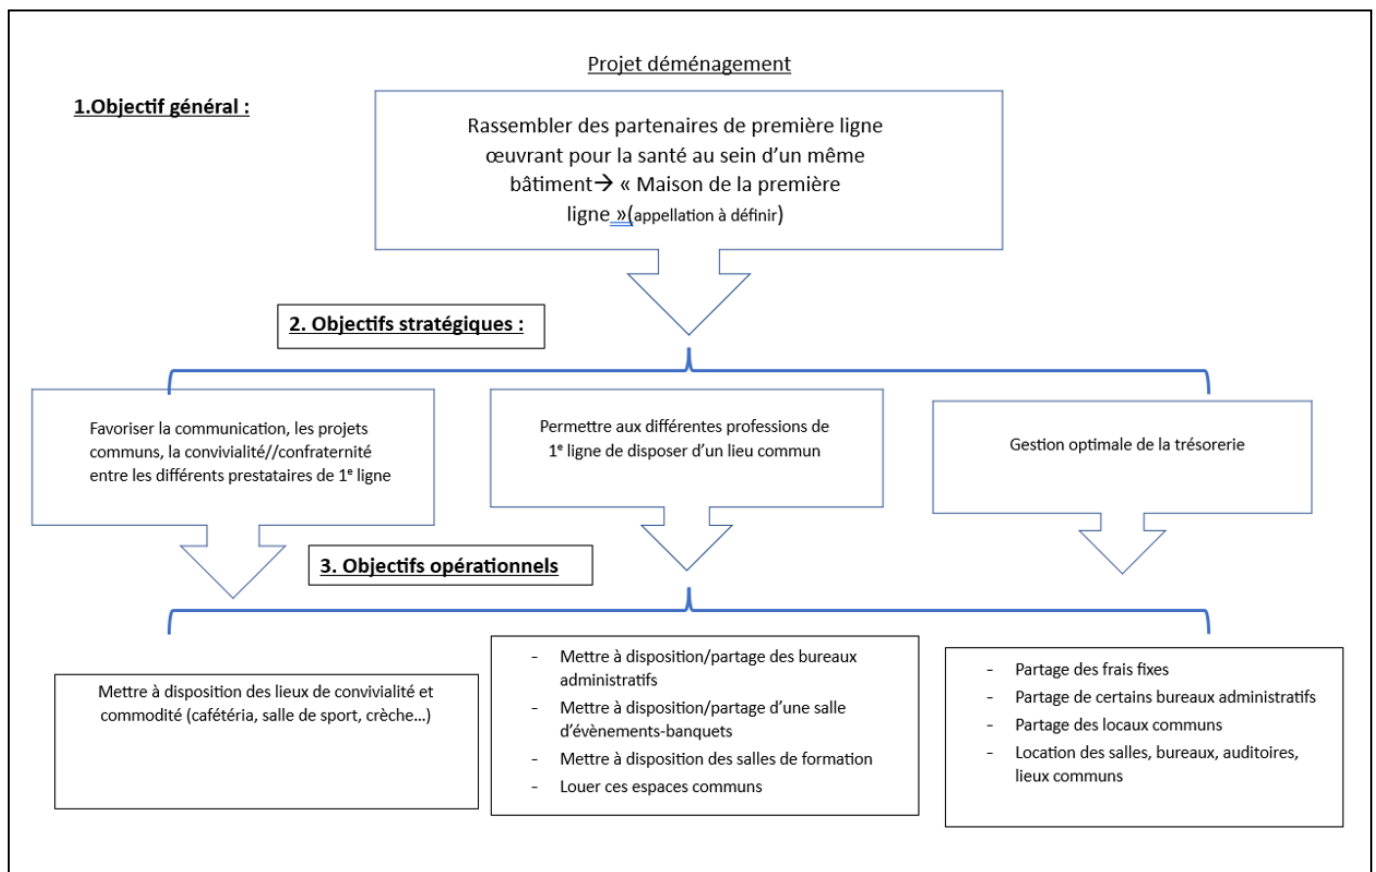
Projet déménagement

1.Objectif général :

Rassembler des partenaires de première ligne œuvrant pour la santé au sein d'un même bâtiment→ « Maison de la première ligne »(appellation à définir)

2. Objectifs stratégiques :

Favoriser la communication, les projets communs, la convivialité//confraternité entre les différents prestataires de 1e ligne

Permettre aux différentes professions de 1e ligne de disposer d'un lieu commun

Gestion optimale de la trésorerie

3. Objectifs opérationnels

Mettre à disposition des lieux de convivialité et commodité (cafétéria, salle de sport, crèche…)

- Mettre à disposition/partage des bureaux administratifs
- Mettre à disposition/partage d'une salle d'évènements-banquets
- Mettre à disposition des salles de formation
- Louer ces espaces communs

- Partage des frais fixes
- Partage de certains bureaux administratifs
- Partage des locaux communs
- Location des salles, bureaux, auditoires, lieux communs